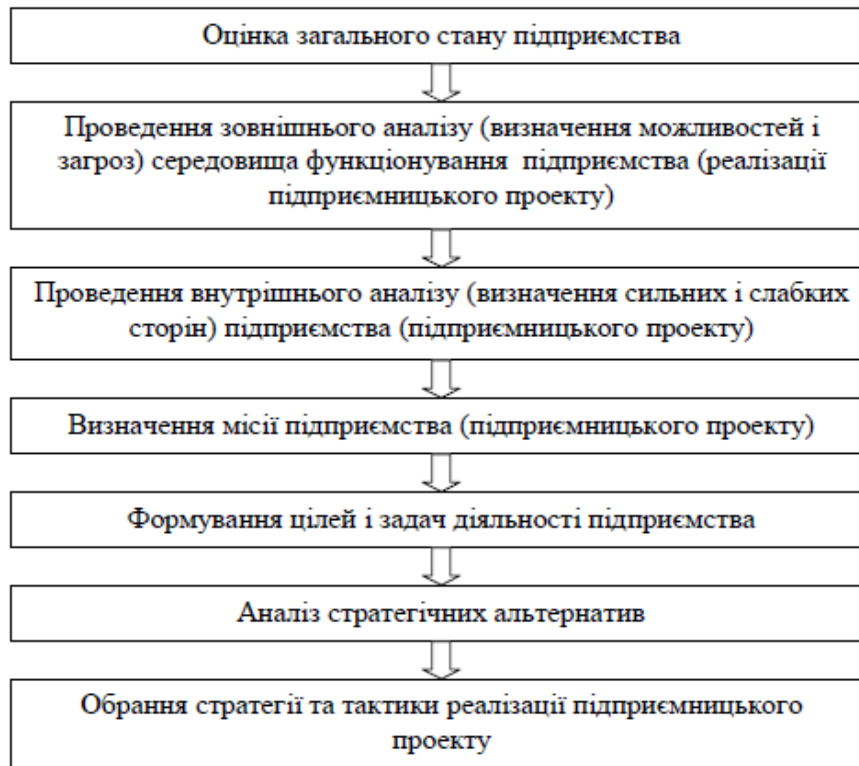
Оцінка загального стану підприємства

Проведення зовнішнього аналізу (визначення можливостей і загроз) середовища функціонування підприємства (реалізації підприємницького проекту)

Проведення внутрішнього аналізу (визначення сильних і слабких сторін) підприємства (підприємницького проекту)

Визначення місії підприємства (підприємницького проекту)

Формування цілей і задач діяльності підприємства

Аналіз стратегічних альтернатив

Обрання стратегії та тактики реалізації підприємницького проекту